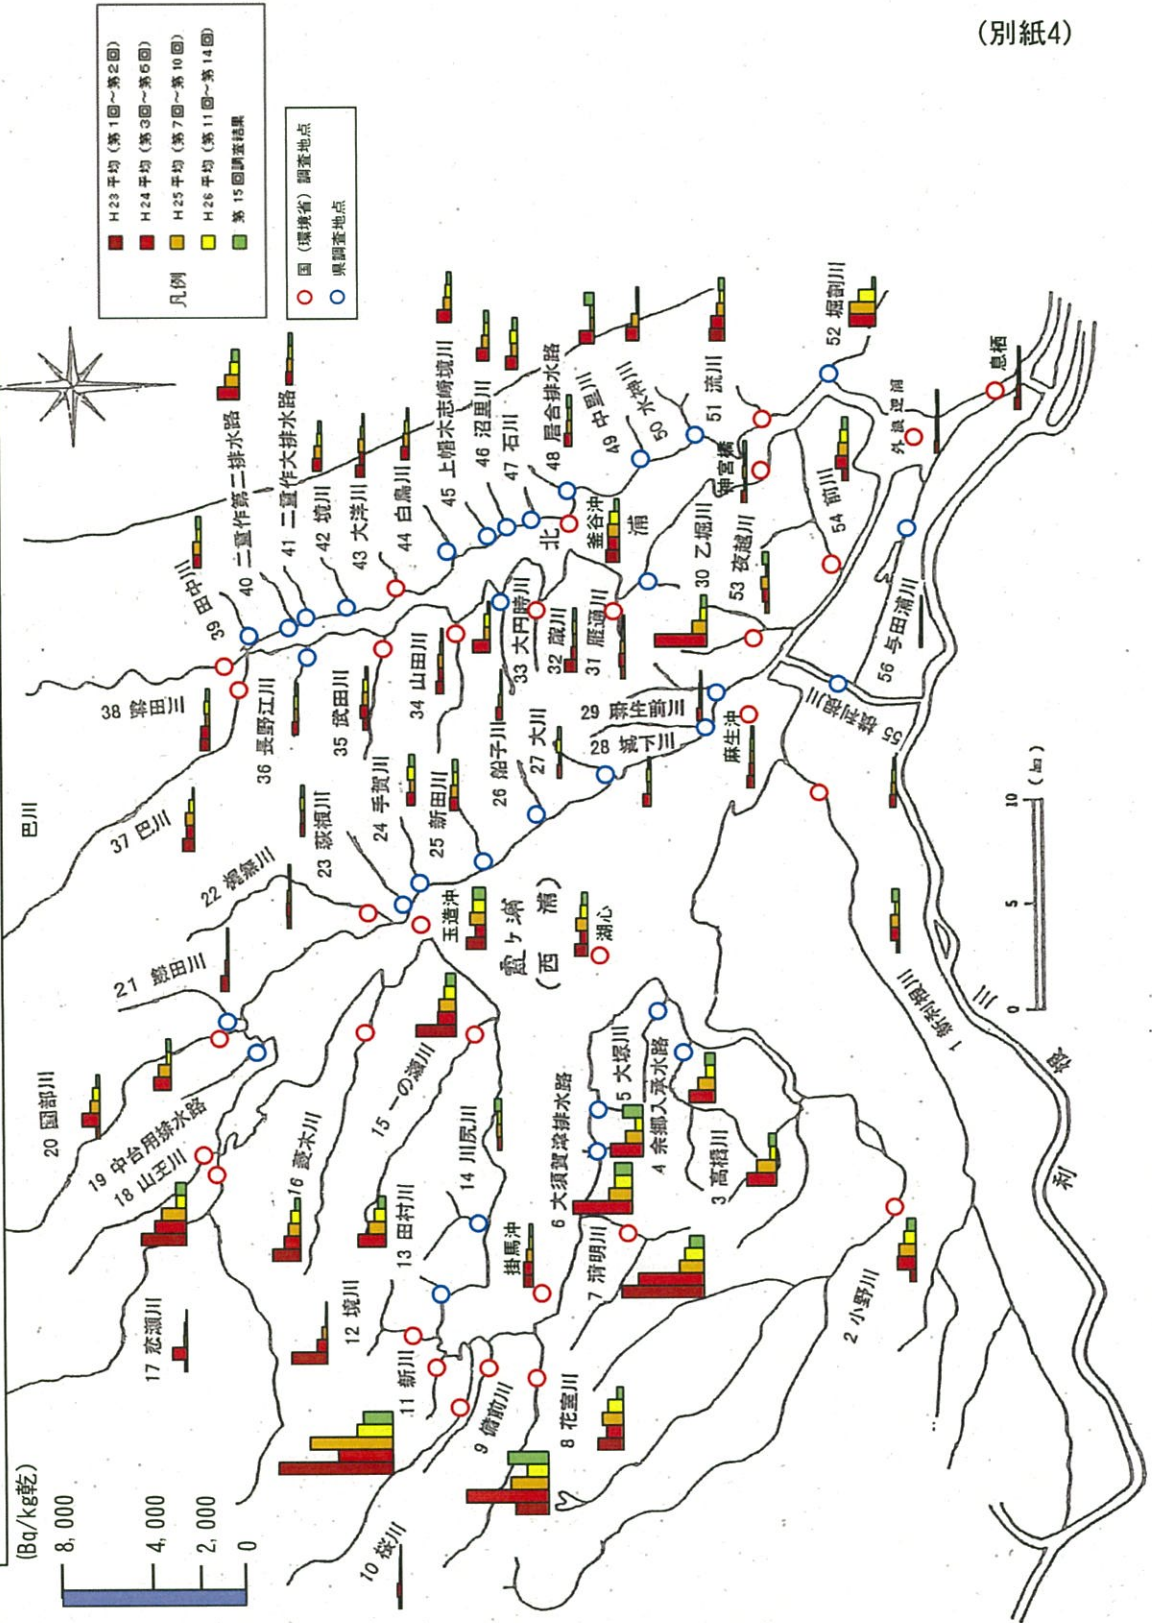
(別紙4)

凡例
H23平均(第1回~第2回)
H24平均(第3回~第6回)
H25平均(第7回~第10回)
H26平均(第11回~第14回)
第15回調査結果

国(環境省)調査地点
県調査地点

(Bq/kg乾)
8,000
4,000
2,000
0

1 新利根川
2 小野川
3 高橋川
4 余郷入承水路
5 大塚川
6 大須賀津排水路
7 清明川
8 花室川
9 備前川
10 桜川
11 新川
12 境川
13 田村川
14 川尻川
15 一の瀬川
16 菱木川
17 花園川
18 山王川
19 中台用排水路
20 園部川
21 鉾田川
22 梶無川
23 夜越川
24 手賀川
25 新田川
26 船子川
27 大川
28 城下川
29 麻生前川
30 乙堀川
31 鹿島川
32 蔵川
33 大円寺川
34 山田川
35 武田川
36 長野江川
37 巴川
38 鉾田川
39 田中川
40 二重作第二排水路
41 二重作大排水路
42 境川
43 大洋川
44 白鳥川
45 上幡木志崎境川
46 沼里川
47 石川
48 居合排水路
49 中里川
50 水神川
51 流川
52 堀割川
53 夜越川
54 前川
55 常陸利根川
56 与田浦川

巴川
玉造沖
霞ヶ浦(西浦)
湖心
掛馬沖
釜谷沖
北浦
神宮橋
麻生沖
外浪逆浦
息栖
利根川

0 5 10 (km)